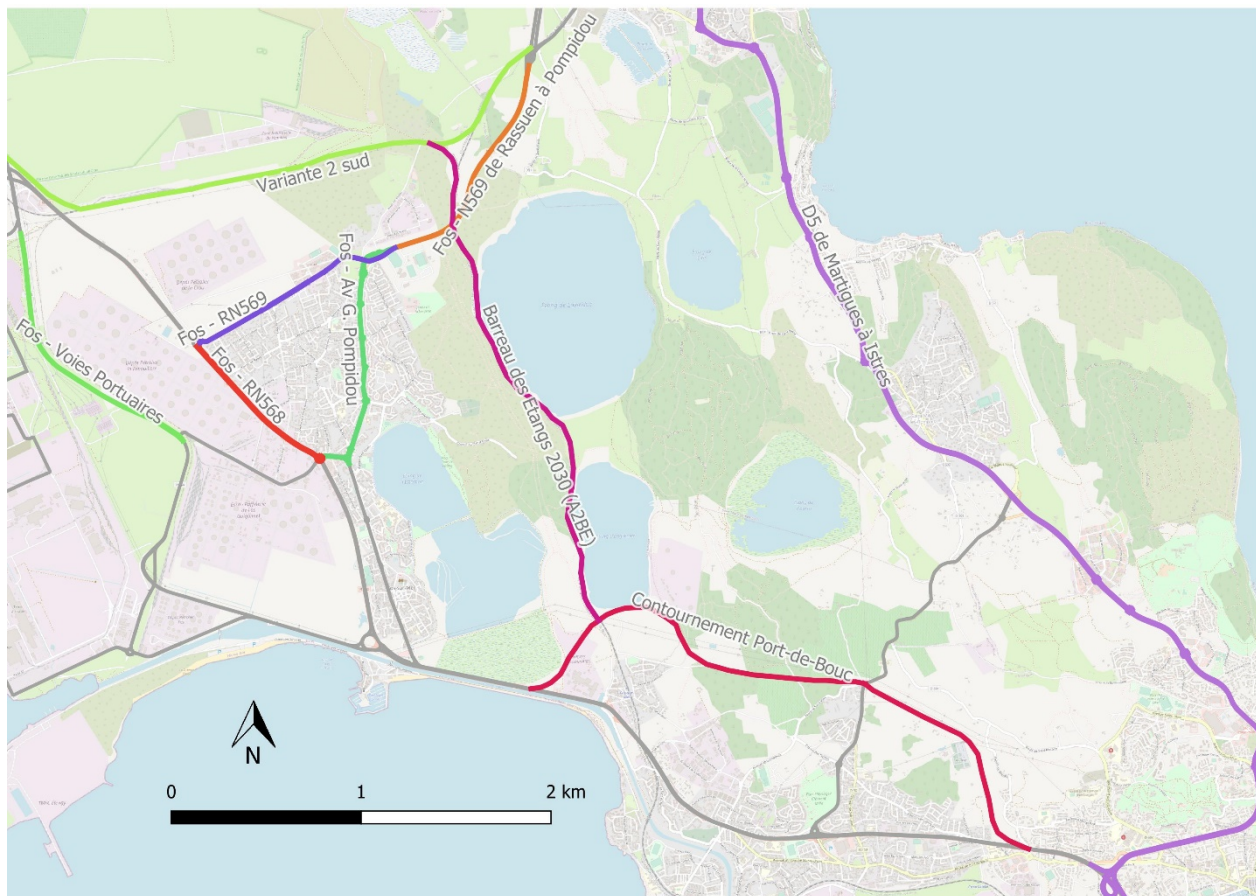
Variante 2 sud
Fos - N569 de Rassuen à Pompidou
D5 de Martigues à Istres
Fos - Av G. Pompidou
Fos - RN569
Fos - RN568
Fos - Voies Portuaires
Barreau des Etangs 2030 (A2BE)
Contournement Port-de-Bouc
N
0
1
2 km